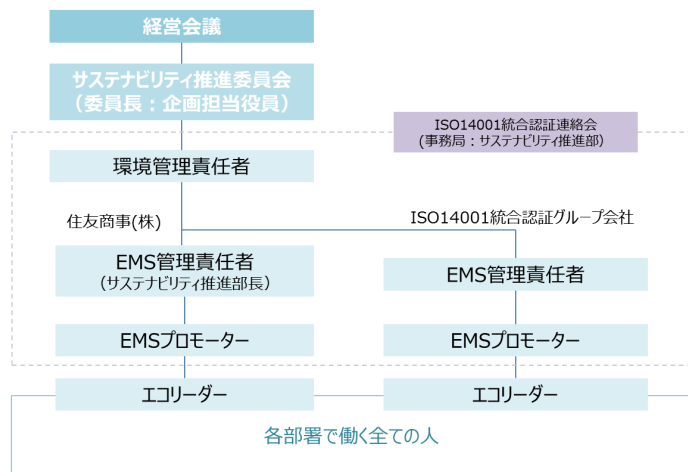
経営会議

サステナビリティ推進委員会
（委員長：企画担当役員）

ISO14001統合認証連絡会
(事務局：サステナビリティ推進部)

環境管理責任者

住友商事(株)

ISO14001統合認証グループ会社

EMS管理責任者
（サステナビリティ推進部長）

EMS管理責任者

EMSプロモーター

EMSプロモーター

エコリーダー

エコリーダー

各部署で働く全ての人